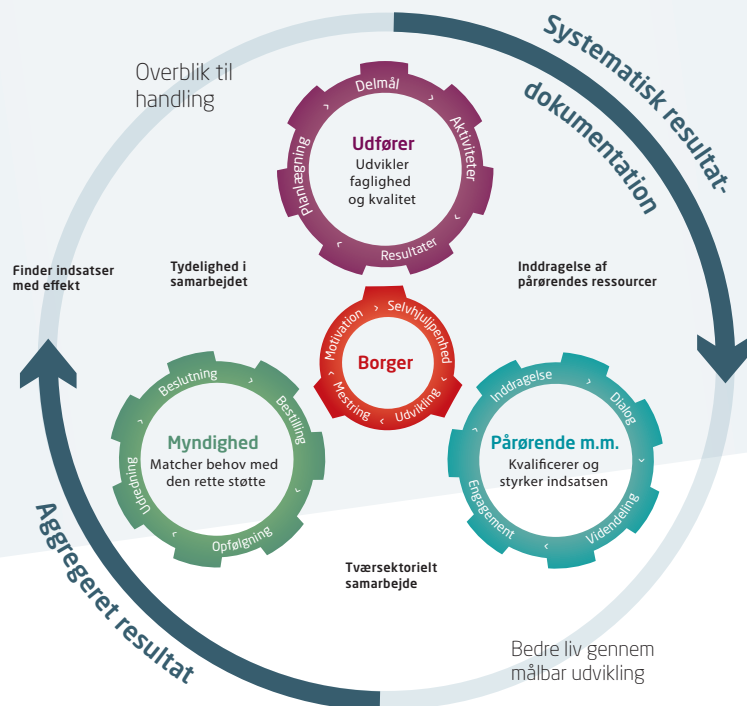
Systematisk resultatdokumentation

Overblik til handling

Udfører
Udvikler faglighed og kvalitet
Delmål
Aktiviteter
Resultater
Planlægning

Finder indsatser med effekt

Tydelighed i samarbejdet

Inddragelse af pårørendes ressourcer

Borger
Motivation
Selvhjulpenhed
Udvikling
Mestring

Myndighed
Matcher behov med den rette støtte
Beslutning
Bestilling
Opfølgning
Udredning

Pårørende m.m.
Kvalificerer og styrker indsatsen
Inddragelse
Dialog
Videndeling
Engagement

Tværsektorielt samarbejde

Aggregeret resultat

Bedre liv gennem målbar udvikling